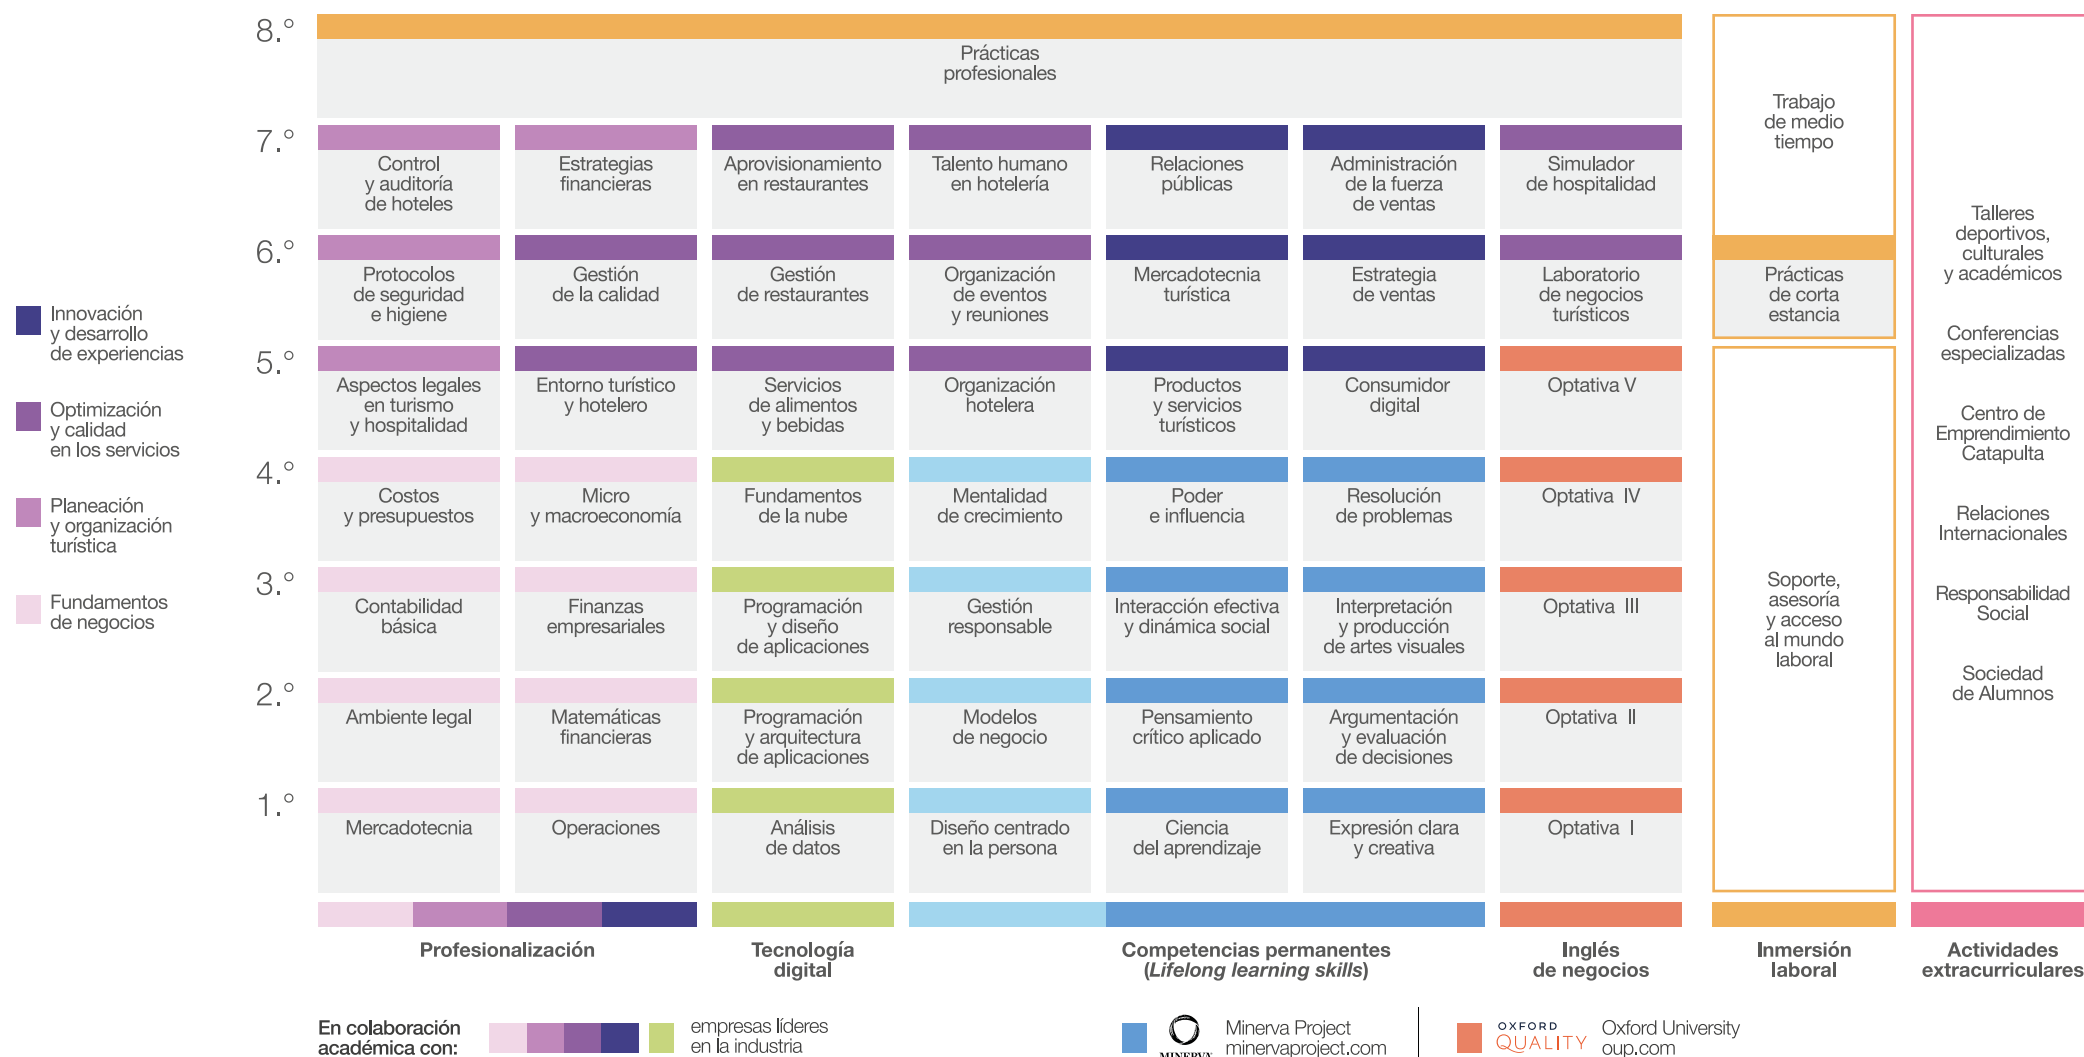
Innovación y desarrollo de experiencias

Optimización y calidad en los servicios

Planeación y organización turística

Fundamentos de negocios

8.°

Prácticas profesionales

7.°

Control y auditoría de hoteles

Estrategias financieras

Aprovisionamiento en restaurantes

Talento humano en hotelería

Relaciones públicas

Administración de la fuerza de ventas

Simulador de hospitalidad

6.°

Protocolos de seguridad e higiene

Gestión de la calidad

Gestión de restaurantes

Organización de eventos y reuniones

Mercadotecnia turística

Estrategia de ventas

Laboratorio de negocios turísticos

5.°

Aspectos legales en turismo y hospitalidad

Entorno turístico y hotelero

Servicios de alimentos y bebidas

Organización hotelera

Productos y servicios turísticos

Consumidor digital

Optativa V

4.°

Costos y presupuestos

Micro y macroeconomía

Fundamentos de la nube

Mentalidad de crecimiento

Poder e influencia

Resolución de problemas

Optativa IV

3.°

Contabilidad básica

Finanzas empresariales

Programación y diseño de aplicaciones

Gestión responsable

Interacción efectiva y dinámica social

Interpretación y producción de artes visuales

Optativa III

2.°

Ambiente legal

Matemáticas financieras

Programación y arquitectura de aplicaciones

Modelos de negocio

Pensamiento crítico aplicado

Argumentación y evaluación de decisiones

Optativa II

1.°

Mercadotecnia

Operaciones

Análisis de datos

Diseño centrado en la persona

Ciencia del aprendizaje

Expresión clara y creativa

Optativa I

Trabajo de medio tiempo

Prácticas de corta estancia

Soporte, asesoría y acceso al mundo laboral

Talleres deportivos, culturales y académicos

Conferencias especializadas

Centro de Emprendimiento Catapulta

Relaciones Internacionales

Responsabilidad Social

Sociedad de Alumnos

Profesionalización

Tecnología digital

Competencias permanentes (*Lifelong learning skills*)

Inglés de negocios

Inmersión laboral

Actividades extracurriculares

En colaboración académica con:

empresas líderes en la industria

MINERVA

Minerva Project minervaproject.com

OXFORD QUALITY

Oxford University oup.com